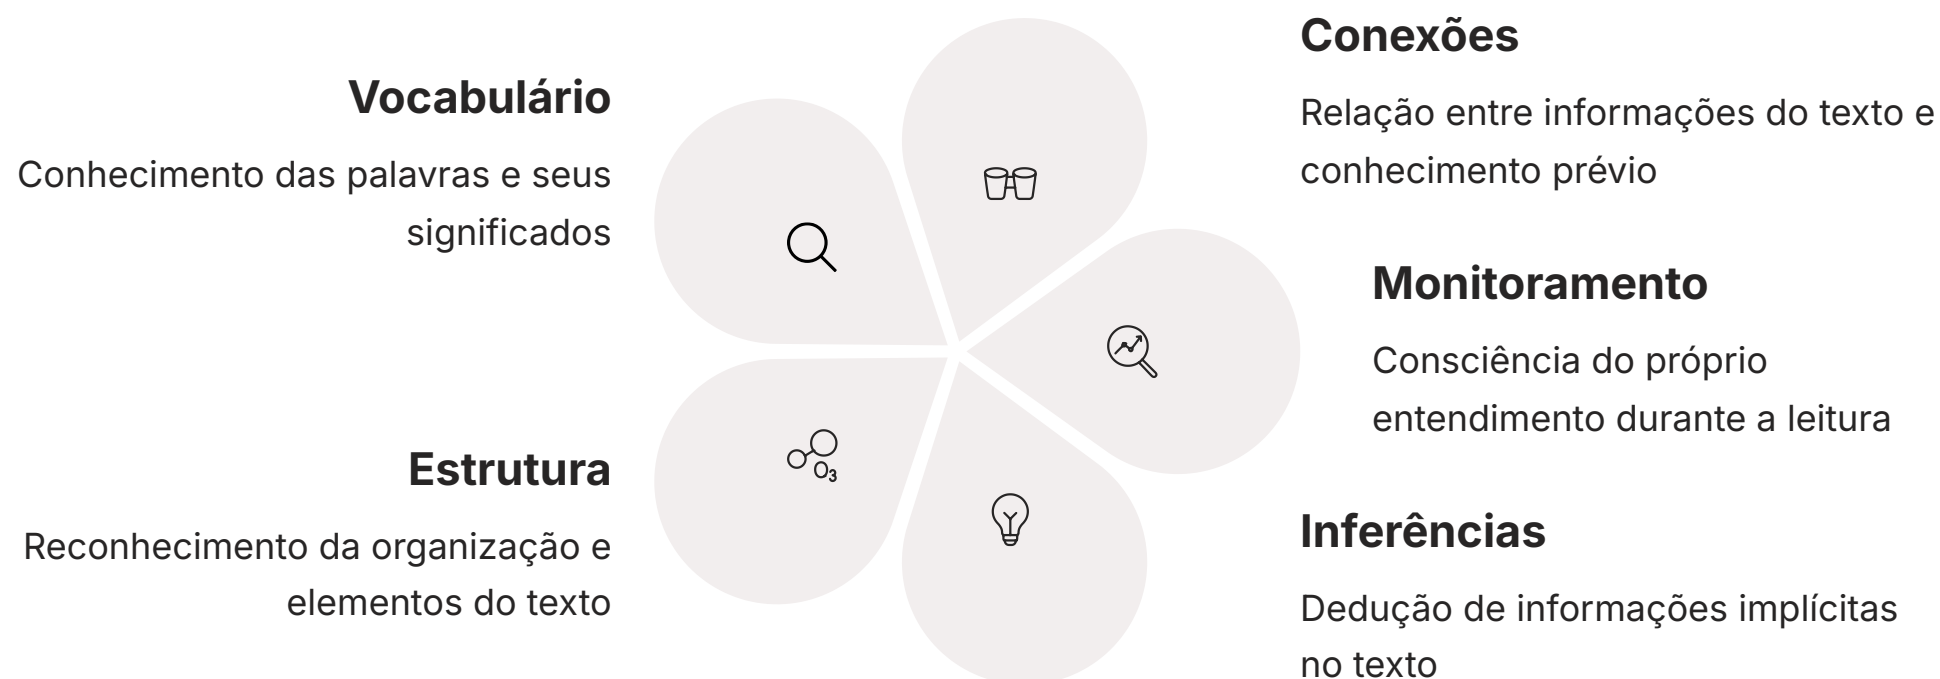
Conexões

Relação entre informações do texto e conhecimento prévio

Vocabulário

Conhecimento das palavras e seus significados

Monitoramento

Consciência do próprio entendimento durante a leitura

$O_3$

Estrutura

Reconhecimento da organização e elementos do texto

Inferências

Dedução de informações implícitas no texto